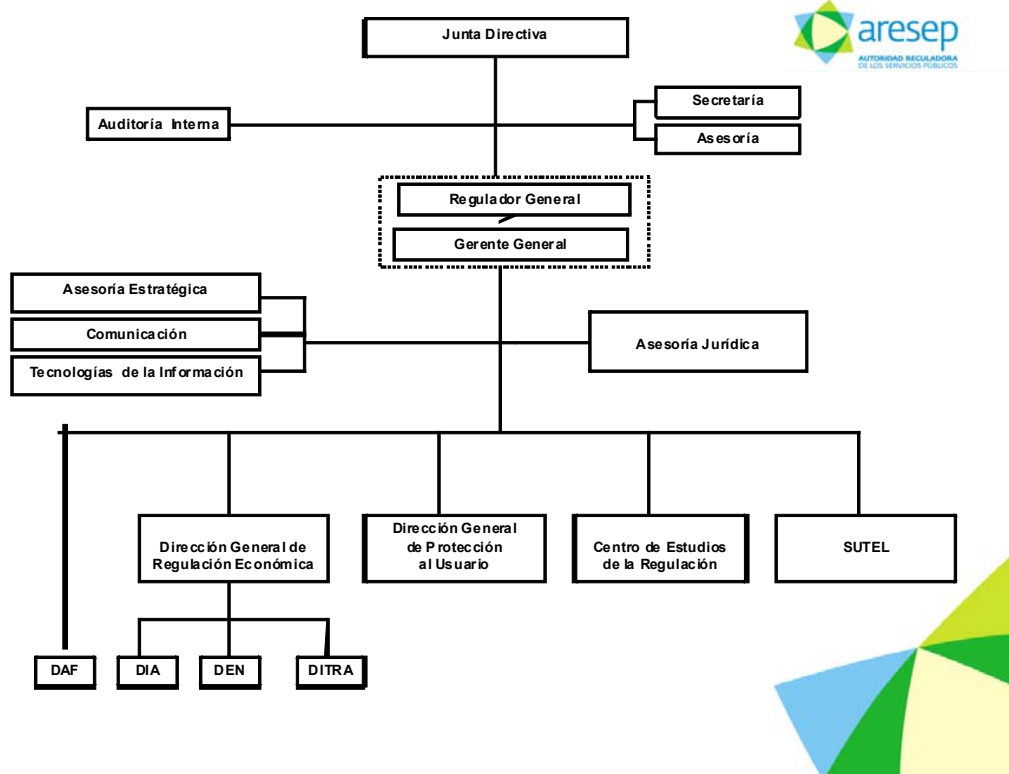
aresep
AUTORIDAD REGULADORA DE LOS SERVICIOS PÚBLICOS

Junta Directiva

Auditoría Interna

Secretaría

Asesoría

Regulador General

Gerente General

Asesoría Estratégica

Comunicación

Tecnologías de la Información

Asesoría Jurídica

Dirección General de Regulación Económica

Dirección General de Protección al Usuario

Centro de Estudios de la Regulación

SUTEL

DAF

DIA

DEN

DITRA